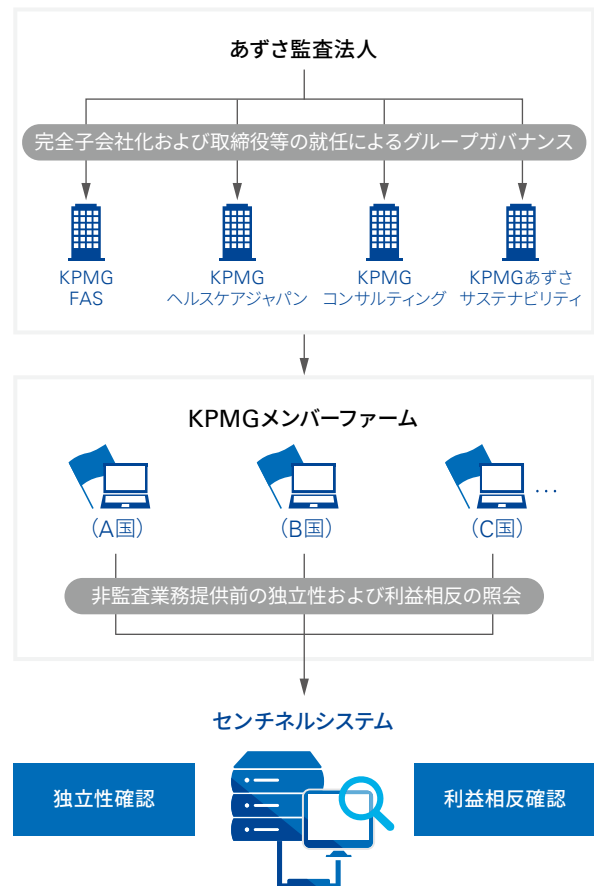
あずさ監査法人

完全子会社化および取締役等の就任によるグループガバナンス

KPMG FAS

KPMG ヘルスケアジャパン

KPMG コンサルティング

KPMGあずさ サステナビリティ

KPMGメンバーファーム

（A国）

（B国）

（C国）

…

非監査業務提供前の独立性および利益相反の照会

センチネルシステム

独立性確認

利益相反確認